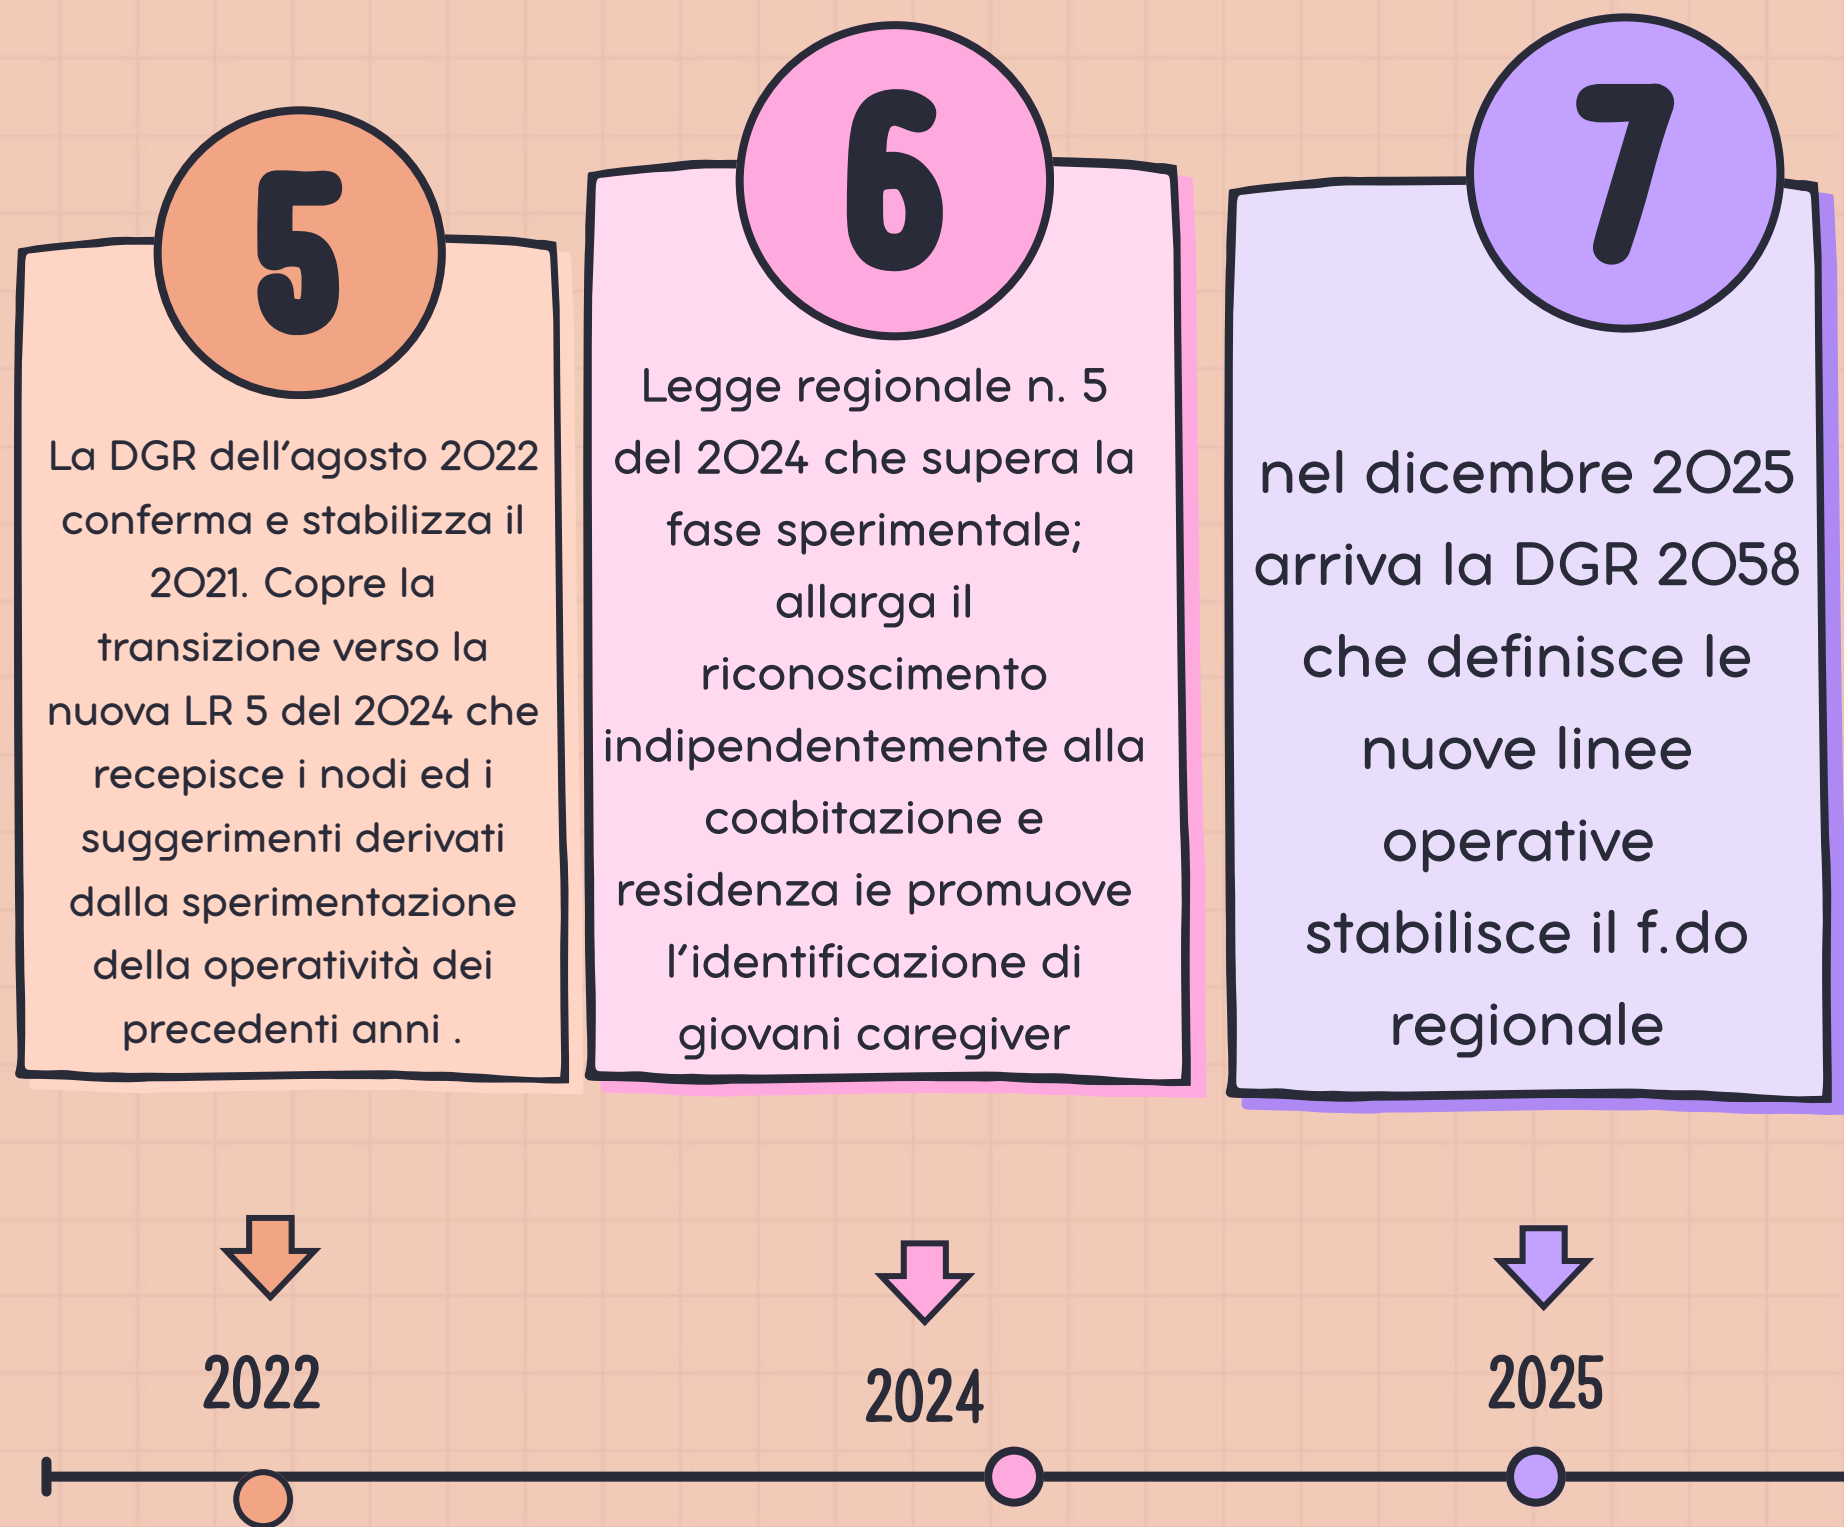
5

La DGR dell'agosto 2022 conferma e stabilizza il 2021. Copre la transizione verso la nuova LR 5 del 2024 che recepisce i nodi ed i suggerimenti derivati dalla sperimentazione della operatività dei precedenti anni .

6

Legge regionale n. 5 del 2024 che supera la fase sperimentale; allarga il riconoscimento indipendentemente alla coabitazione e residenza ie promuove l'identificazione di giovani caregiver

7

nel dicembre 2025 arriva la DGR 2058 che definisce le nuove linee operative stabilisce il f.do regionale

2022

2024

2025